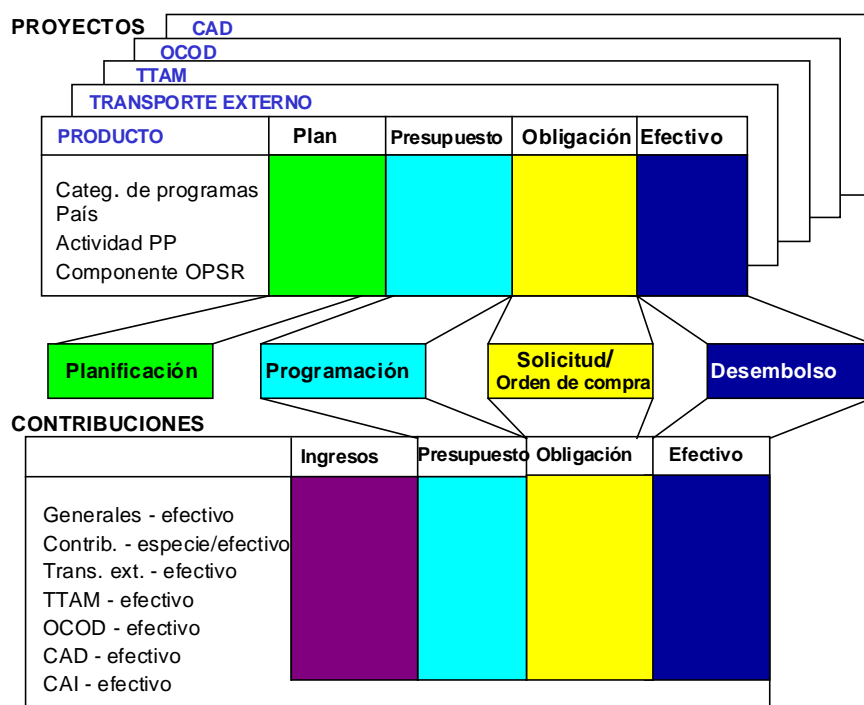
PROYECTOS

CAD

OCOD

TTAM

TRANSPORTE EXTERNO

| PRODUCTO | Plan | Presupuesto | Obligación | Efectivo |
|---|---|---|---|---|
| Categ. de programas<br>País<br>Actividad PP<br>Componente OPSR | | | | |

Planificación

Programación

Solicitud/
Orden de compra

Desembolso

CONTRIBUCIONES

| | Ingresos | Presupuesto | Obligación | Efectivo |
|---|---|---|---|---|
| Generales - efectivo<br>Contrib. - especie/efectivo<br>Trans. ext. - efectivo<br>TTAM - efectivo<br>OCOD - efectivo<br>CAD - efectivo<br>CAI - efectivo | | | | |